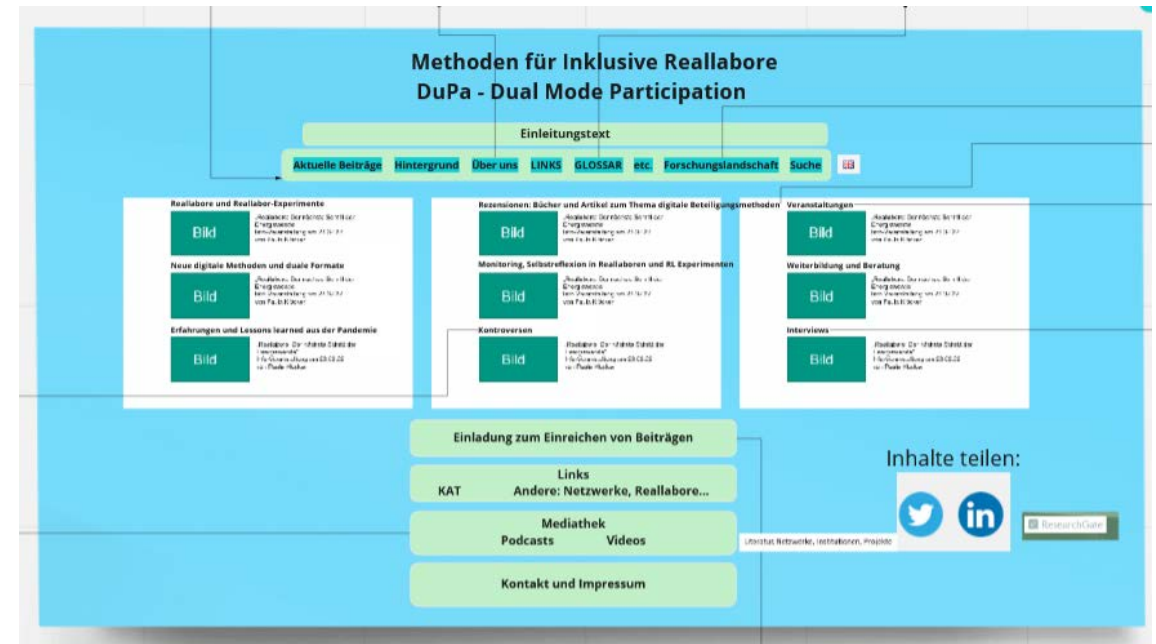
Methoden für Inklusive Reallabore
DuPa - Dual Mode Participation

Einleitungstext

Aktuelle Beiträge Hintergrund Über uns LINKS GLOSSAR etc. Forschungslandschaft Suche

Reallabore und Reallabor-Experimente

Bild

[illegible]

Neue digitale Methoden und duale Formate

Bild

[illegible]

Erfahrungen und Lessons learned aus der Pandemie

Bild

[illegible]

Rezensionen: Bücher und Artikel zum Thema digitale Beteiligungsmethoden

Bild

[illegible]

Monitoring, Selbstreflexion in Reallaboren und RL Experimenten

Bild

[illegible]

Kontroversen

Bild

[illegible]

Veranstaltungen

Bild

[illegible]

Weiterbildung und Beratung

Bild

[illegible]

Interviews

Bild

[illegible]

Einladung zum Einreichen von Beiträgen

Links
KAT Andere: Netzwerke, Reallabore...

Mediathek
Podcasts Videos

Literatur, Netzwerke, Institutionen, Projekte

Kontakt und Impressum

Inhalte teilen:

ResearchGate